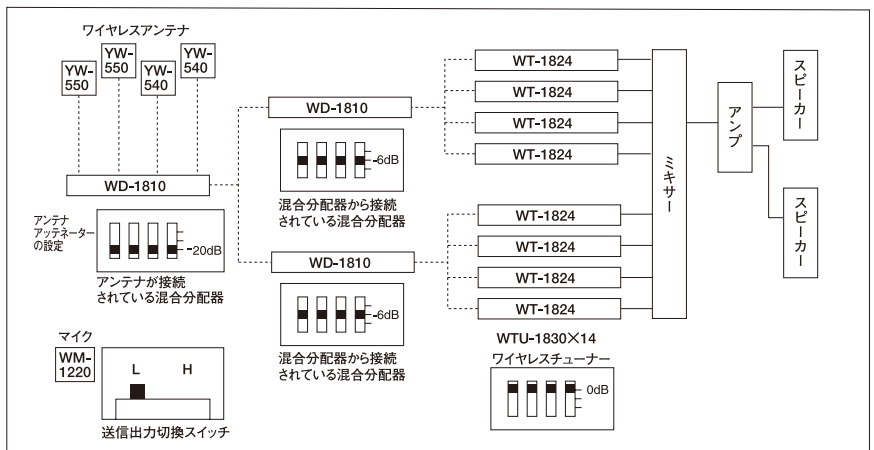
ワイヤレスアンテナ

YW-550

YW-550

YW-540

YW-540

WD-1810

アンテナアッテネーターの設定

-20dB

アンテナが接続されている混合分配器

マイク

WM-1220

L

H

送信出力切換スイッチ

WD-1810

-6dB

混合分配器から接続されている混合分配器

WD-1810

-6dB

混合分配器から接続されている混合分配器

WT-1824

WT-1824

WT-1824

WT-1824

WT-1824

WT-1824

WT-1824

WT-1824

WTU-1830×14

ワイヤレスチューナー

0dB

ミキサー

アンプ

スピーカー

スピーカー